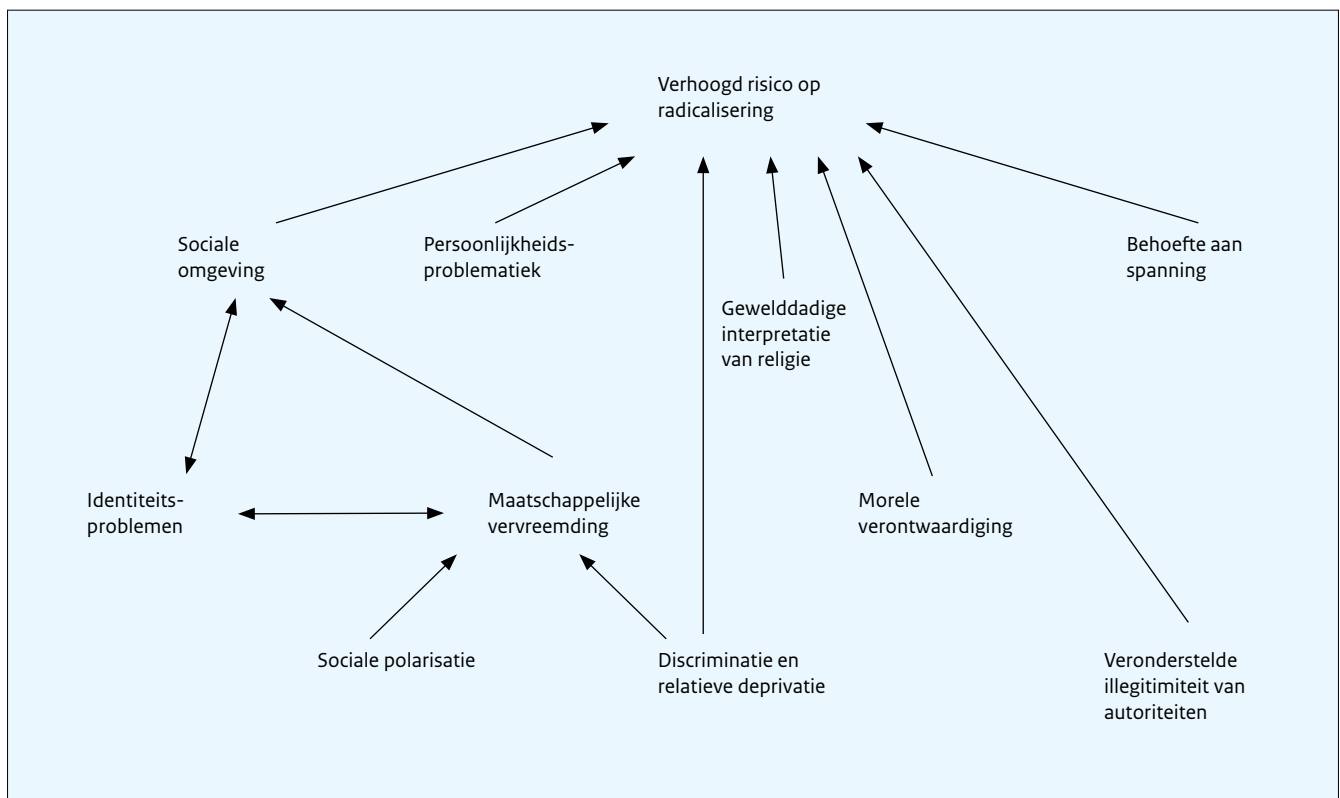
Verhoogd risico op radicalisering

Sociale omgeving

Persoonlijkheids-problematiek

Gewelddadige interpretatie van religie

Behoefte aan spanning

Identiteits-problemen

Maatschappelijke vervreemding

Morele verontwaardiging

Sociale polarisatie

Discriminatie en relatieve deprivatie

Veronderstelde illegitimiteit van autoriteiten